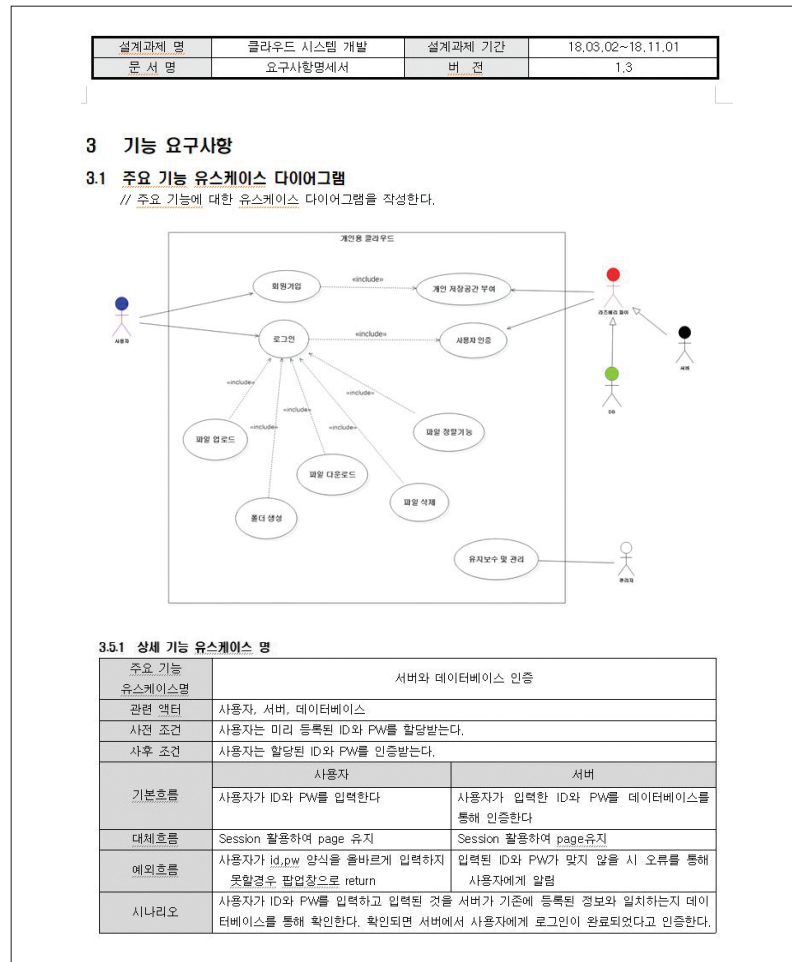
| 설계과제 명 | 클라우드 시스템 개발 | 설계과제 기간 | 18.03.02~18.11.01 |
|---|---|---|---|
| 문 서 명 | 요구사항명세서 | 버 전 | 1.3 |

3 기능 요구사항

3.1 주요 기능 유스케이스 다이어그램

// 주요 기능에 대한 유스케이스 다이어그램을 작성한다.

개인용 클라우드

사용자

회원가입

«include»

개인 저장공간 부여

로그인

«include»

사용자 인증

라즈베리 파이

서버

DB

«include»

«include»

«include»

«include»

«include»

파일 업로드

파일 정렬기능

파일 다운로드

파일 삭제

폴더 생성

유지보수 및 관리

관리자

3.5.1 상세 기능 유스케이스 명

| 주요 기능 유스케이스명 | 서버와 데이터베이스 인증 | |
|---|---|---|
| 관련 액터 | 사용자, 서버, 데이터베이스 | |
| 사전 조건 | 사용자는 미리 등록된 ID와 PW를 할당받는다. | |
| 사후 조건 | 사용자는 할당된 ID와 PW를 인증받는다. | |
| 기본흐름 | 사용자 | 서버 |
| | 사용자가 ID와 PW를 입력한다 | 사용자가 입력한 ID와 PW를 데이터베이스를 통해 인증한다 |
| 대체흐름 | Session 활용하여 page 유지 | Session 활용하여 page유지 |
| 예외흐름 | 사용자가 id,pw 양식을 올바르게 입력하지 못할경우 팝업창으로 return | 입력된 ID와 PW가 맞지 않을 시 오류를 통해 사용자에게 알림 |
| 시나리오 | 사용자가 ID와 PW를 입력하고 입력된 것을 서버가 기존에 등록된 정보와 일치하는지 데이터베이스를 통해 확인한다. 확인되면 서버에서 사용자에게 로그인이 완료되었다고 인증한다. | |